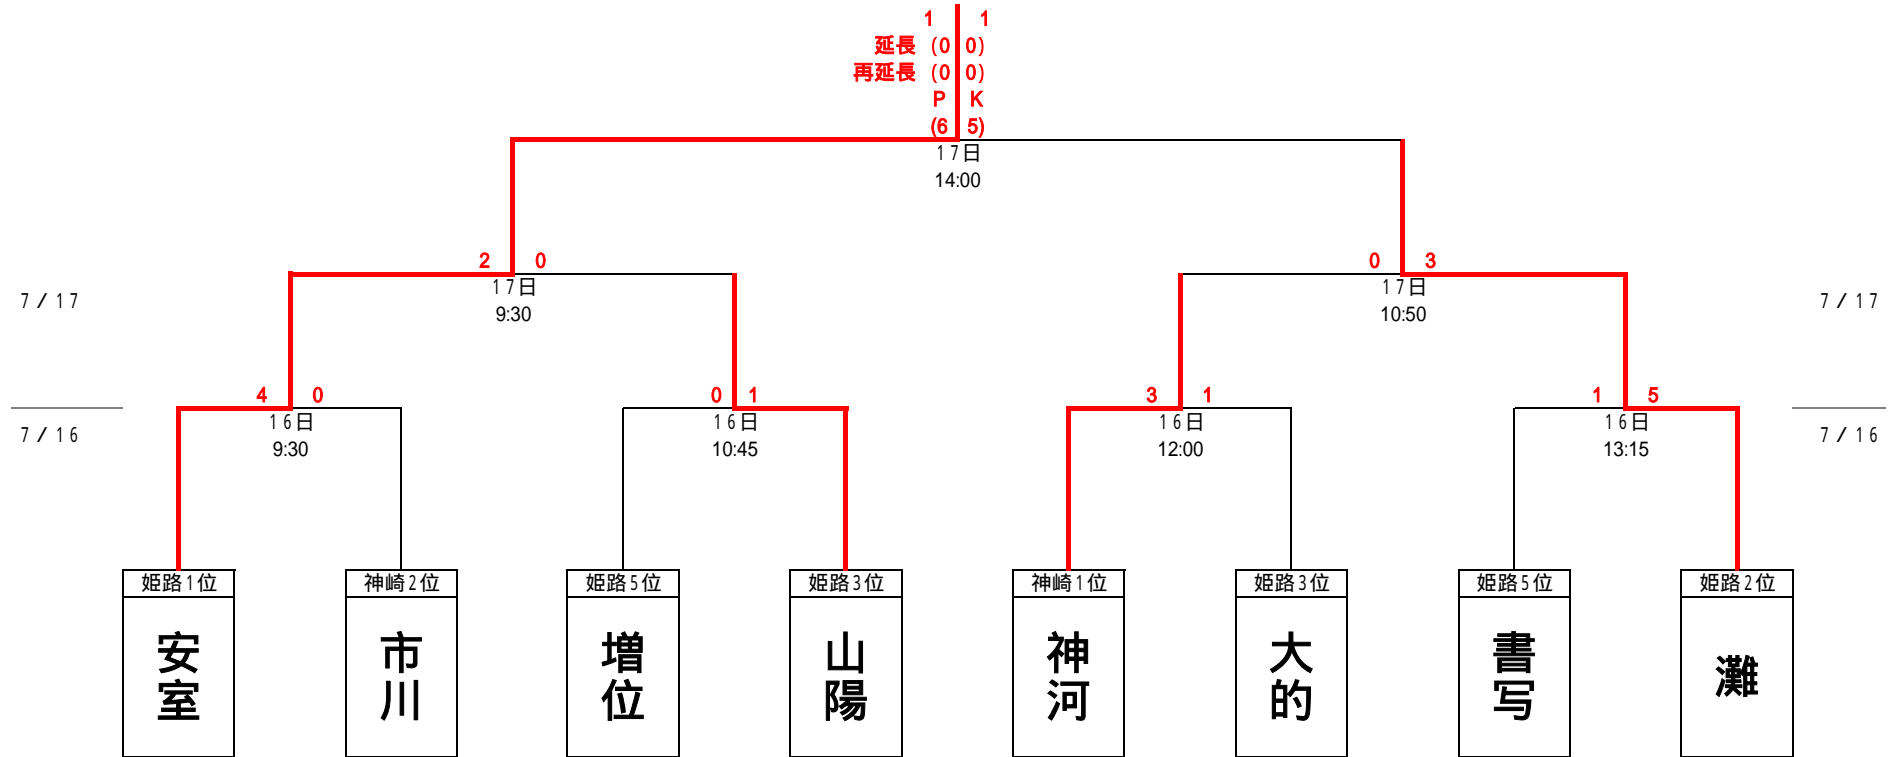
1 1
延長 (0 0)
再延長 (0 0)
P K
(6 5)
17日
14:00

2 0
17日
9:30

0 3
17日
10:50

7/17
7/17

4 0
16日
9:30

0 1
16日
10:45

3 1
16日
12:00

1 5
16日
13:15

7/16
7/16

姫路1位
安室

神崎2位
市川

姫路5位
増位

姫路3位
山陽

神崎1位
神河

姫路3位
大的

姫路5位
書写

姫路2位
灘